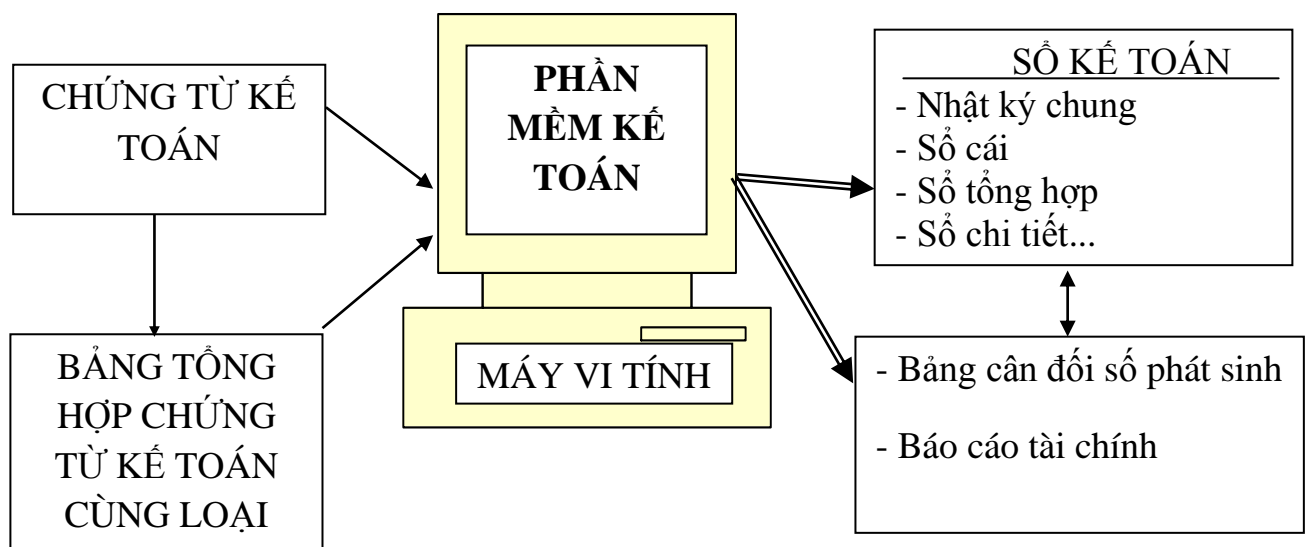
CHỨNG TỪ KẾ TOÁN

BẢNG TỔNG HỢP CHỨNG TỪ KẾ TOÁN CÙNG LOẠI

PHẦN MỀM KẾ TOÁN

MÁY VI TÍNH

SỔ KẾ TOÁN
- Nhật ký chung
- Sổ cái
- Sổ tổng hợp
- Sổ chi tiết...

- Bảng cân đối số phát sinh

- Báo cáo tài chính